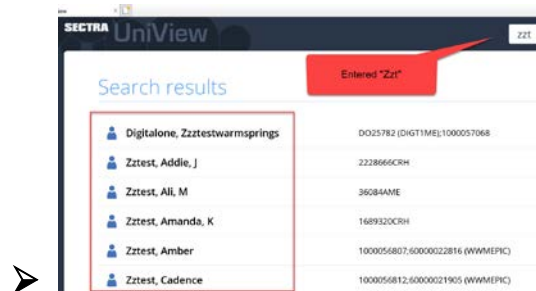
SECTRA UniView

zzt

Entered "Zzt"

Search results

Digitalone, Zzztestwarmsprings DO25782 (DIGT1ME);1000057068
Zztest, Addie, J 2228666CRH
Zztest, Ali, M 36084AME
Zztest, Amanda, K 1689320CRH
Zztest, Amber 1000056807;60000022816 (WWMEPIC)
Zztest, Cadence 1000056812;60000021905 (WWMEPIC)

➢